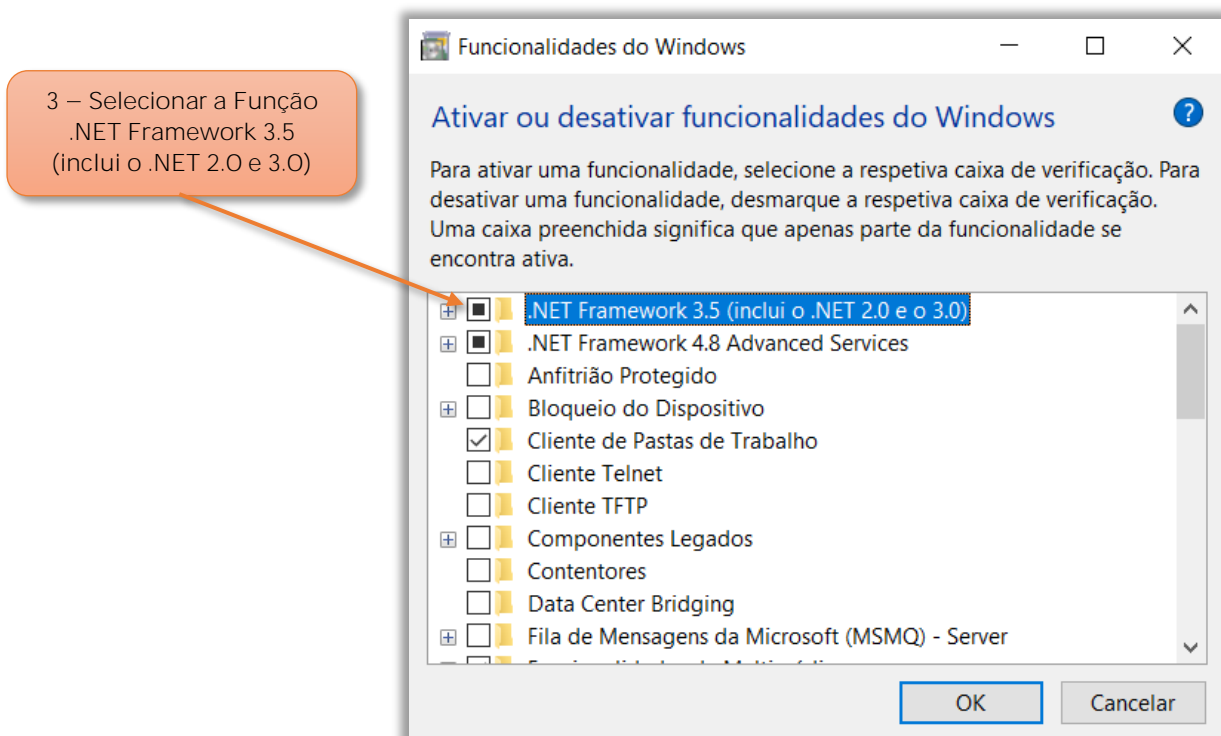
3 – Selecionar a Função .NET Framework 3.5 (inclui o .NET 2.0 e 3.0)

Funcionalidades do Windows

Ativar ou desativar funcionalidades do Windows

?

Para ativar uma funcionalidade, selecione a respetiva caixa de verificação. Para desativar uma funcionalidade, desmarque a respetiva caixa de verificação. Uma caixa preenchida significa que apenas parte da funcionalidade se encontra ativa.

.NET Framework 3.5 (inclui o .NET 2.0 e o 3.0)
.NET Framework 4.8 Advanced Services
Anfitrião Protegido
Bloqueio do Dispositivo
Cliente de Pastas de Trabalho
Cliente Telnet
Cliente TFTP
Componentes Legados
Contentores
Data Center Bridging
Fila de Mensagens da Microsoft (MSMQ) - Server
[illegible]

OK Cancelar